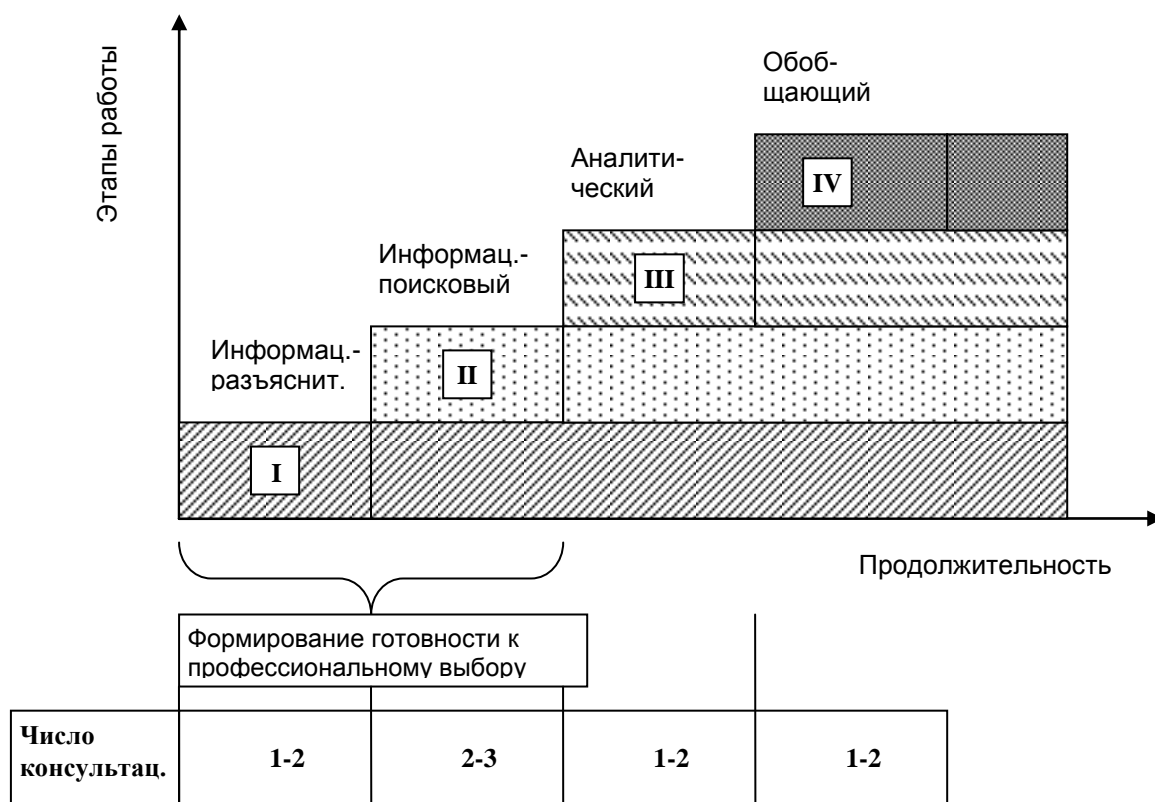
Этапы работы

Обоб-щающий

Аналити-ческий

IV

Информац.-поисковый

III

Информац.-разъяснит.

II

I

Продолжительность

Формирование готовности к профессиональному выбору

| Число консультац. | 1-2 | 2-3 | 1-2 | 1-2 |
|---|---|---|---|---|